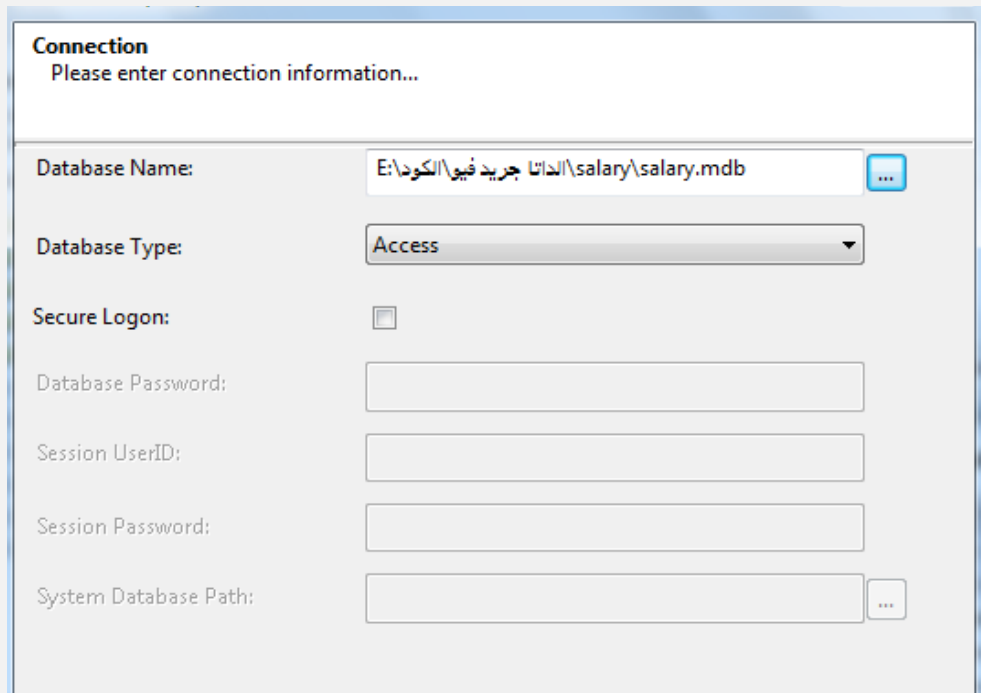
Connection
Please enter connection information...

Database Name: E:\الكود\الداتا جريد فيو\salary\salary.mdb ...

Database Type: Access

Secure Logon:

Database Password:

Session UserID:

Session Password:

System Database Path: ...